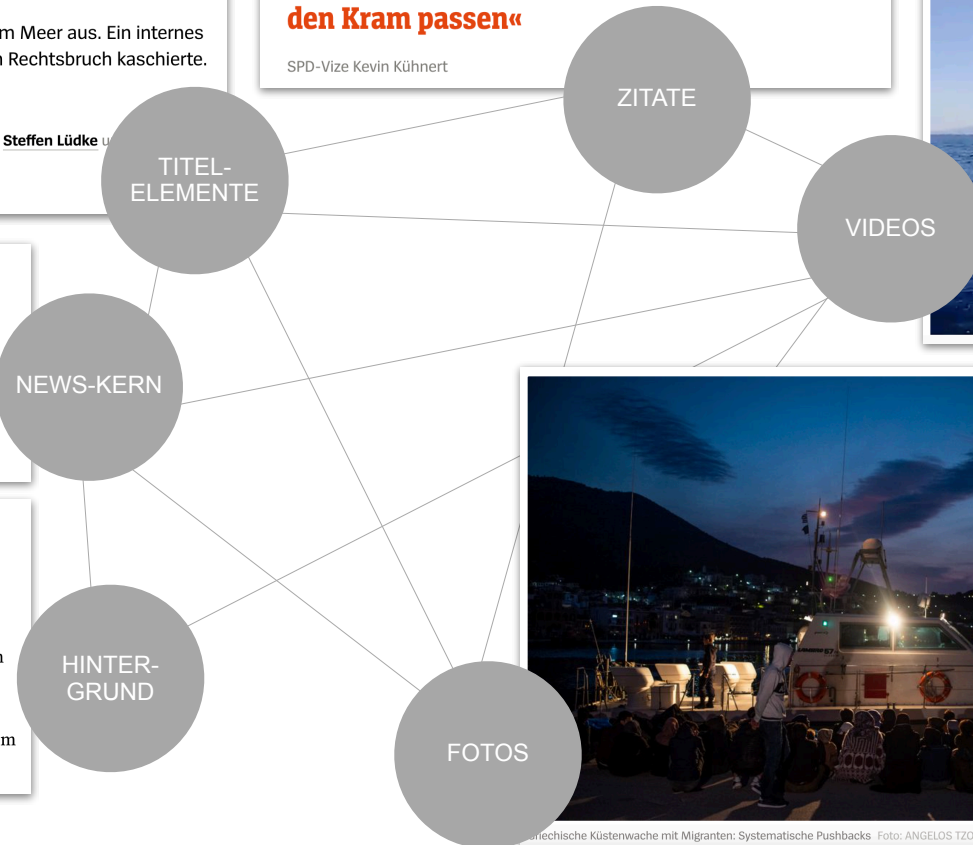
m Meer aus. Ein internes
n Rechtsbruch kaschierte.

Steffen Lüdke u

den Kram passen«

SPD-Vize Kevin Kühnert

ZITATE

TITEL-
ELEMENTE

VIDEOS

NEWS-KERN

HINTER-
GRUND

FOTOS

riechische Küstenwache mit Migranten: Systematische Pushbacks Foto: ANGELOS TZO